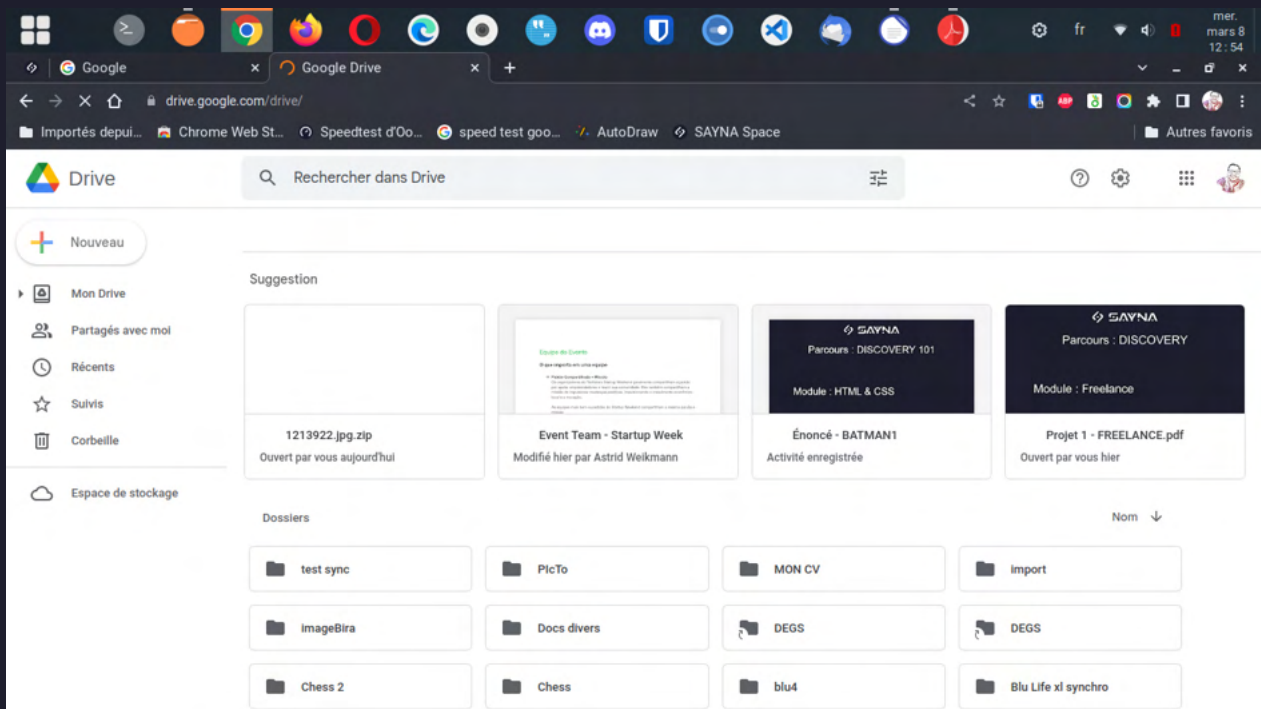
fr
mer. mars 8 12 : 54

Google
Google Drive
+

drive.google.com/drive/

Importés depui... Chrome Web St... Speedtest d'Oo... speed test goo... AutoDraw SAYNA Space
Autres favoris

Drive
Rechercher dans Drive

Nouveau
Mon Drive
Partagés avec moi
Récents
Suivis
Corbeille
Espace de stockage

Suggestion

1213922.jpg.zip
Ouvert par vous aujourd'hui

Equipe de Events
Event Team - Startup Week
Modifié hier par Astrid Weikmann

SAYNA
Parcours : DISCOVERY 101
Module : HTML & CSS
Énoncé - BATMAN1
Activité enregistrée

SAYNA
Parcours : DISCOVERY
Module : Freelance
Projet 1 - FREELANCE.pdf
Ouvert par vous hier

Dossiers
Nom

test sync
PicTo
MON CV
import
imageBira
Docs divers
DEGS
DEGS
Chess 2
Chess
blu4
Blu Life xl synchro